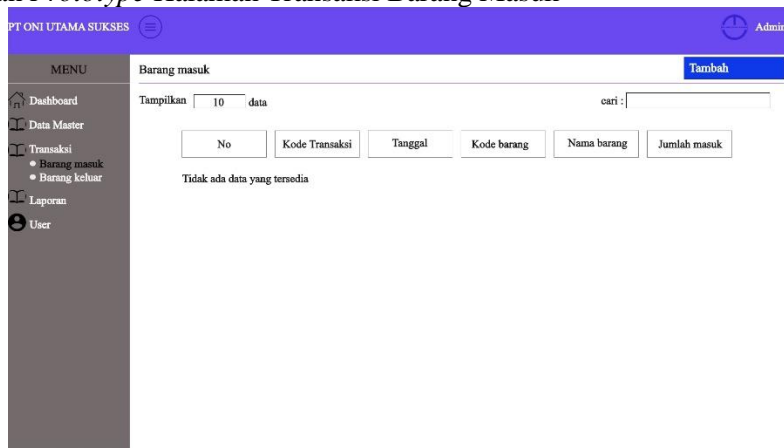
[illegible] Prototype Halaman Transaksi Barang Masuk

PT ONI UTAMA SUKSES

Admin

MENU

Dashboard
Data Master
Transaksi
• Barang masuk
• Barang keluar
Laporan
User

Barang masuk

Tambah

Tampilkan 10 data

cari :

| No | Kode Transaksi | Tanggal | Kode barang | Nama barang | Jumlah masuk |
|---|---|---|---|---|---|

Tidak ada data yang tersedia